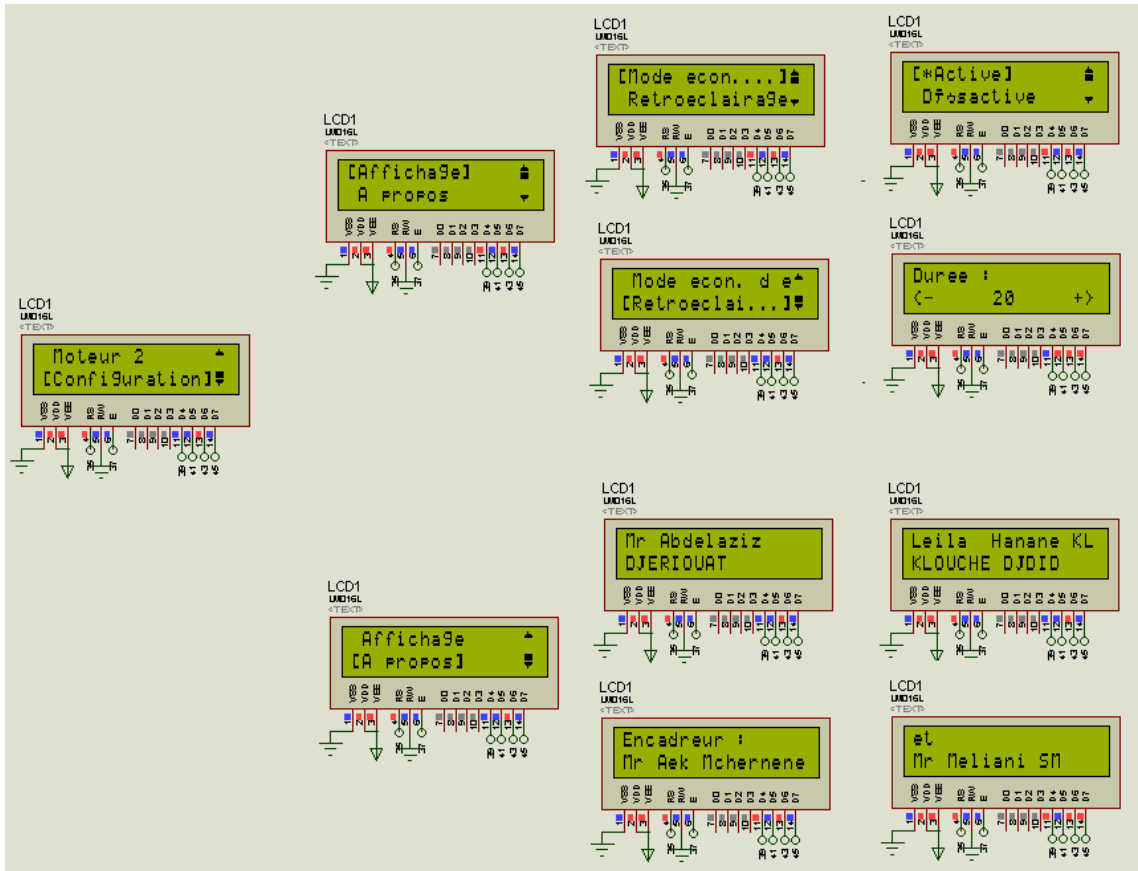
LCD1
LM016L
<TEXT>
[Mode econ....]
Retroeclairage

LCD1
LM016L
<TEXT>
[*Active]
Désactive

LCD1
LM016L
<TEXT>
[Affichage]
A propos

LCD1
LM016L
<TEXT>
Mode econ. d e
[Retroeclai...]

LCD1
LM016L
<TEXT>
Duree :
<- 20 +>

LCD1
LM016L
<TEXT>
Moteur 2
[Configuration]

LCD1
LM016L
<TEXT>
Mr Abdelaziz
DJERIOUAT

LCD1
LM016L
<TEXT>
Leila Hanane KL
KLOUCHE DJDID

LCD1
LM016L
<TEXT>
Affichage
[A propos]

LCD1
LM016L
<TEXT>
Encadreur :
Mr Aek Mchernene

LCD1
LM016L
<TEXT>
et
Mr Meliani SM

VSS VDD VEE RS RW E D0 D1 D2 D3 D4 D5 D6 D7
1 2 3 4 5 6 7 8 9 10 11 12 13 14